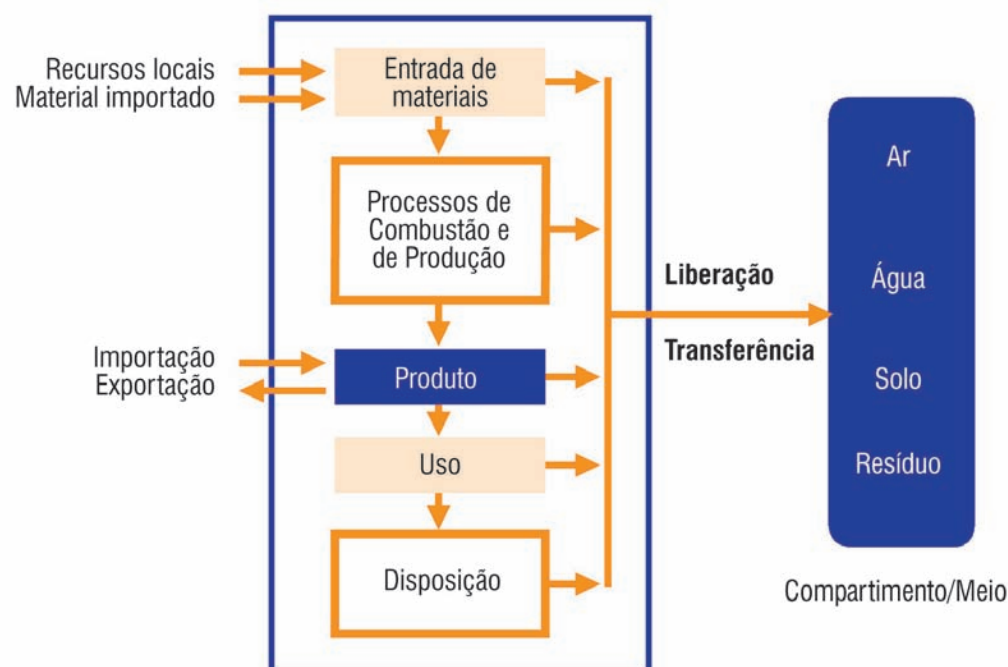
Recursos locais
Material importado

Entrada de materiais

Processos de Combustão e de Produção

Importação
Exportação

Produto

Uso

Disposição

Liberação

Transferência

Ar

Água

Solo

Resíduo

Compartimento/Meio